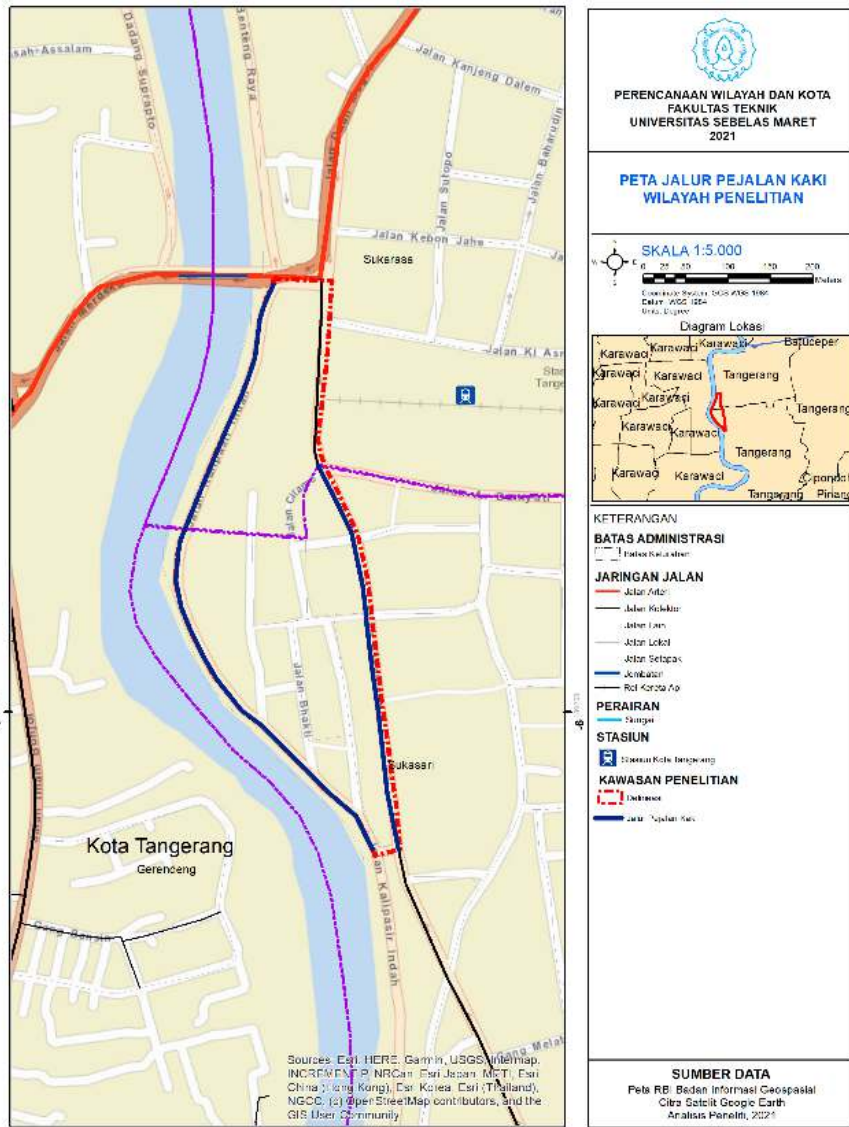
sah Assalam
Dadang Suprapto
denteng Raya
Jalan Kanjeng Dalem
Jalan Sutopo
Jalan Baharudin
Jalan Kebon Jahe
Sukarasa
Jalan Ki Asn
Stas Tange
Jalan Ciliwung
Jalan Bhakti
Sukasari
Kota Tangerang
Gerendeng
Jalan Kalipasir Indah
Jalan Melat

Sources: Esri, HERE, Garmin, USGS, Intermap, INCREMENT P, NRCan, Esri Japan, METI, Esri China (Hong Kong), Esri Korea, Esri (Thailand), NGCC, (c) OpenStreetMap contributors, and the GIS User Community

PERENCANAAN WILAYAH DAN KOTA
FAKULTAS TEKNIK
UNIVERSITAS SEBELAS MARET
2021

PETA JALUR PEJALAN KAKI
WILAYAH PENELITIAN

SKALA 1:5.000
0 25 50 100 150 200 Meters
Coordinate System: GCS WGS 1984
Datum: WGS 1984
Units: Degree

Diagram Lokasi
Karawaci Karawaci Karawaci Batuceper
Karawaci Karawaci Tangerang
Karawaci Karawaci Tangerang
Karawaci Karawaci
Tangerang
Karawaci Karawaci Cipondoh
Tangerang Pinang

KETERANGAN
BATAS ADMINISTRASI
Batas Kelurahan
JARINGAN JALAN
Jalan Arteri
Jalan Kolektor
Jalan Lain
Jalan Lokal
Jalan Setapak
Jembatan
Rel Kereta Api
PERAIRAN
Sungai
STASIUN
Stasiun Kota Tangerang
KAWASAN PENELITIAN
Deliniasi
Jalur Pejalan Kaki

SUMBER DATA
Peta RBI Badan Informasi Geospasial
Citra Satelit Google Earth
Analisis Peneliti, 2021